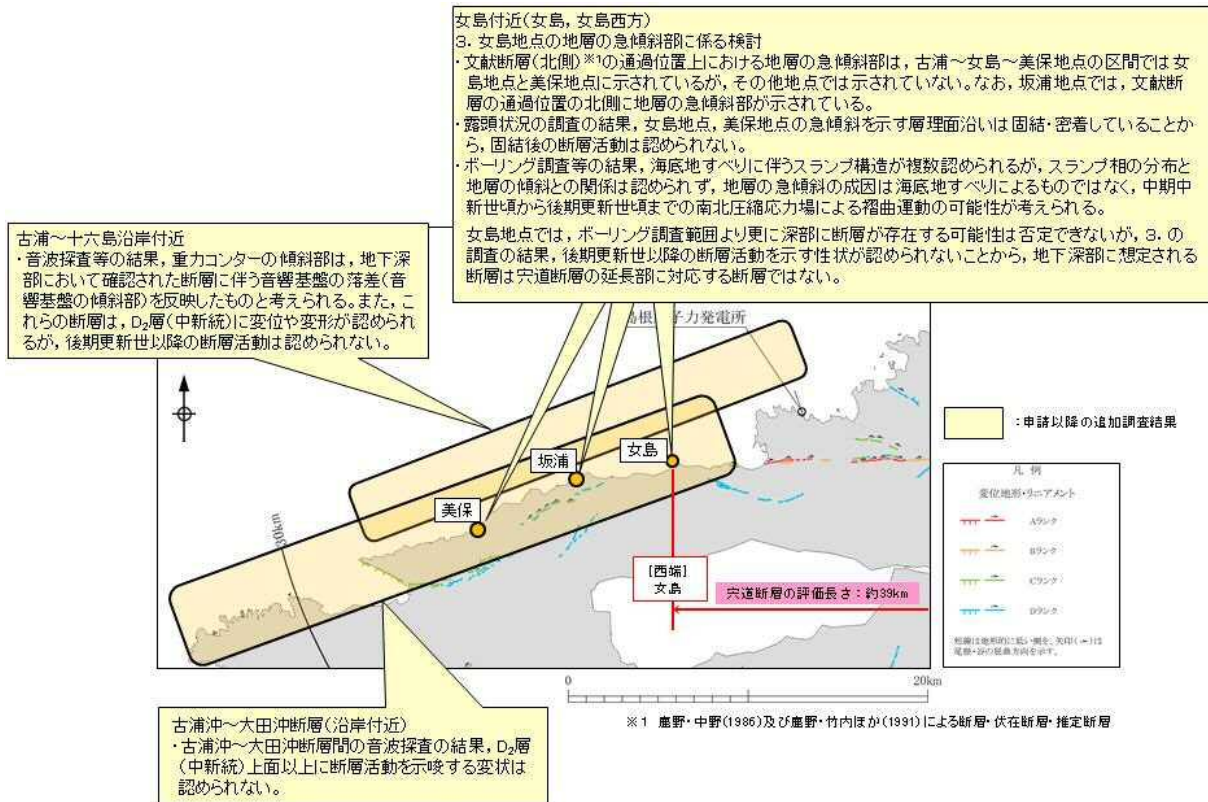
女島付近(女島，女島西方)
3. 女島地点の地層の急傾斜部に係る検討
・文献断層(北側)※1の通過位置上における地層の急傾斜部は，古浦～女島～美保地点の区間では女島地点と美保地点に示されているが，その他地点では示されていない。なお，坂浦地点では，文献断層の通過位置の北側に地層の急傾斜部が示されている。
・露頭状況の調査の結果，女島地点，美保地点の急傾斜を示す層理面沿いは固結・密着していることから，固結後の断層活動は認められない。
・ボーリング調査等の結果，海底地すべりに伴うスランプ構造が複数認められるが，スランプ相の分布と地層の傾斜との関係は認められず，地層の急傾斜の成因は海底地すべりによるものではなく，中期中新世頃から後期更新世頃までの南北圧縮応力場による褶曲運動の可能性が考えられる。

女島地点では，ボーリング調査範囲より更に深部に断層が存在する可能性は否定できないが，3. の調査の結果，後期更新世以降の断層活動を示す性状が認められないことから，地下深部に想定される断層は宍道断層の延長部に対応する断層ではない。

古浦～十六島沿岸付近
・音波探査等の結果，重力コンターの傾斜部は，地下深部において確認された断層に伴う音響基盤の落差(音響基盤の傾斜部)を反映したものと考えられる。また，これらの断層は，$D_2$層(中新統)に変位や変形が認められるが，後期更新世以降の断層活動は認められない。

島根原子力発電所

:申請以降の追加調査結果

美保
坂浦
女島
30km

[西端]
女島
宍道断層の評価長さ：約39km

凡例
変位地形・リニアメント
Aランク
Bランク
Cランク
Dランク
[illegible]

0
20km

古浦沖～大田沖断層(沿岸付近)
・古浦沖～大田沖断層間の音波探査の結果，$D_2$層(中新統)上面以上に断層活動を示唆する変状は認められない。

※1 鹿野・中野(1986)及び鹿野・竹内ほか(1991)による断層・伏在断層・推定断層